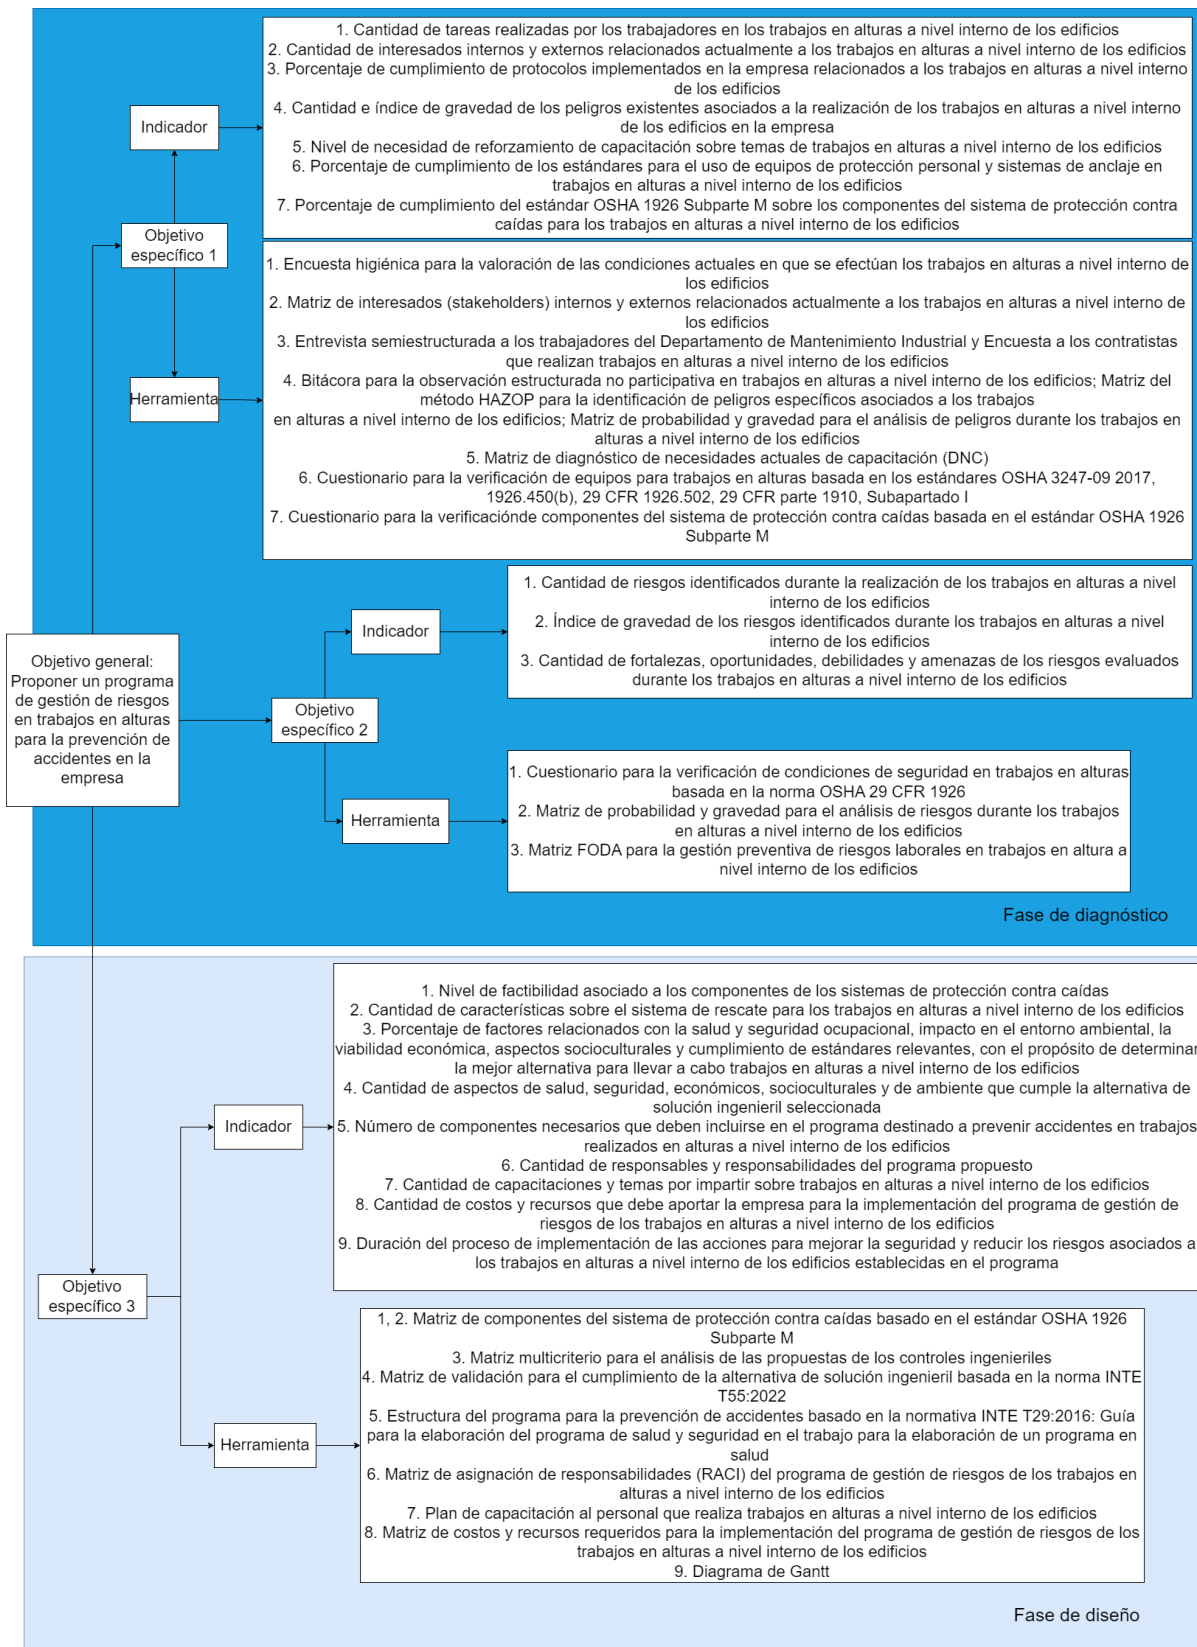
Indicador

1. Cantidad de tareas realizadas por los trabajadores en los trabajos en alturas a nivel interno de los edificios
2. Cantidad de interesados internos y externos relacionados actualmente a los trabajos en alturas a nivel interno de los edificios
3. Porcentaje de cumplimiento de protocolos implementados en la empresa relacionados a los trabajos en alturas a nivel interno de los edificios
4. Cantidad e índice de gravedad de los peligros existentes asociados a la realización de los trabajos en alturas a nivel interno de los edificios en la empresa
5. Nivel de necesidad de reforzamiento de capacitación sobre temas de trabajos en alturas a nivel interno de los edificios
6. Porcentaje de cumplimiento de los estándares para el uso de equipos de protección personal y sistemas de anclaje en trabajos en alturas a nivel interno de los edificios
7. Porcentaje de cumplimiento del estándar OSHA 1926 Subparte M sobre los componentes del sistema de protección contra caídas para los trabajos en alturas a nivel interno de los edificios

Objetivo específico 1

Herramienta

1. Encuesta higiénica para la valoración de las condiciones actuales en que se efectúan los trabajos en alturas a nivel interno de los edificios
2. Matriz de interesados (stakeholders) internos y externos relacionados actualmente a los trabajos en alturas a nivel interno de los edificios
3. Entrevista semiestructurada a los trabajadores del Departamento de Mantenimiento Industrial y Encuesta a los contratistas que realizan trabajos en alturas a nivel interno de los edificios
4. Bitácora para la observación estructurada no participativa en trabajos en alturas a nivel interno de los edificios; Matriz del método HAZOP para la identificación de peligros específicos asociados a los trabajos en alturas a nivel interno de los edificios; Matriz de probabilidad y gravedad para el análisis de peligros durante los trabajos en alturas a nivel interno de los edificios
5. Matriz de diagnóstico de necesidades actuales de capacitación (DNC)
6. Cuestionario para la verificación de equipos para trabajos en alturas basada en los estándares OSHA 3247-09 2017, 1926.450(b), 29 CFR 1926.502, 29 CFR parte 1910, Subapartado I
7. Cuestionario para la verificaciónde componentes del sistema de protección contra caídas basada en el estándar OSHA 1926 Subparte M

Objetivo general: Proponer un programa de gestión de riesgos en trabajos en alturas para la prevención de accidentes en la empresa

Indicador

1. Cantidad de riesgos identificados durante la realización de los trabajos en alturas a nivel interno de los edificios
2. Índice de gravedad de los riesgos identificados durante los trabajos en alturas a nivel interno de los edificios
3. Cantidad de fortalezas, oportunidades, debilidades y amenazas de los riesgos evaluados durante los trabajos en alturas a nivel interno de los edificios

Objetivo específico 2

Herramienta

1. Cuestionario para la verificación de condiciones de seguridad en trabajos en alturas basada en la norma OSHA 29 CFR 1926
2. Matriz de probabilidad y gravedad para el análisis de riesgos durante los trabajos en alturas a nivel interno de los edificios
3. Matriz FODA para la gestión preventiva de riesgos laborales en trabajos en altura a nivel interno de los edificios

Fase de diagnóstico

Indicador

1. Nivel de factibilidad asociado a los componentes de los sistemas de protección contra caídas
2. Cantidad de características sobre el sistema de rescate para los trabajos en alturas a nivel interno de los edificios
3. Porcentaje de factores relacionados con la salud y seguridad ocupacional, impacto en el entorno ambiental, la viabilidad económica, aspectos socioculturales y cumplimiento de estándares relevantes, con el propósito de determinar la mejor alternativa para llevar a cabo trabajos en alturas a nivel interno de los edificios
4. Cantidad de aspectos de salud, seguridad, económicos, socioculturales y de ambiente que cumple la alternativa de solución ingenieril seleccionada
5. Número de componentes necesarios que deben incluirse en el programa destinado a prevenir accidentes en trabajos realizados en alturas a nivel interno de los edificios
6. Cantidad de responsables y responsabilidades del programa propuesto
7. Cantidad de capacitaciones y temas por impartir sobre trabajos en alturas a nivel interno de los edificios
8. Cantidad de costos y recursos que debe aportar la empresa para la implementación del programa de gestión de riesgos de los trabajos en alturas a nivel interno de los edificios
9. Duración del proceso de implementación de las acciones para mejorar la seguridad y reducir los riesgos asociados a los trabajos en alturas a nivel interno de los edificios establecidas en el programa

Objetivo específico 3

Herramienta

1, 2. Matriz de componentes del sistema de protección contra caídas basado en el estándar OSHA 1926 Subparte M
3. Matriz multicriterio para el análisis de las propuestas de los controles ingenieriles
4. Matriz de validación para el cumplimiento de la alternativa de solución ingenieril basada en la norma INTE T55:2022
5. Estructura del programa para la prevención de accidentes basado en la normativa INTE T29:2016: Guía para la elaboración del programa de salud y seguridad en el trabajo para la elaboración de un programa en salud
6. Matriz de asignación de responsabilidades (RACI) del programa de gestión de riesgos de los trabajos en alturas a nivel interno de los edificios
7. Plan de capacitación al personal que realiza trabajos en alturas a nivel interno de los edificios
8. Matriz de costos y recursos requeridos para la implementación del programa de gestión de riesgos de los trabajos en alturas a nivel interno de los edificios
9. Diagrama de Gantt

Fase de diseño